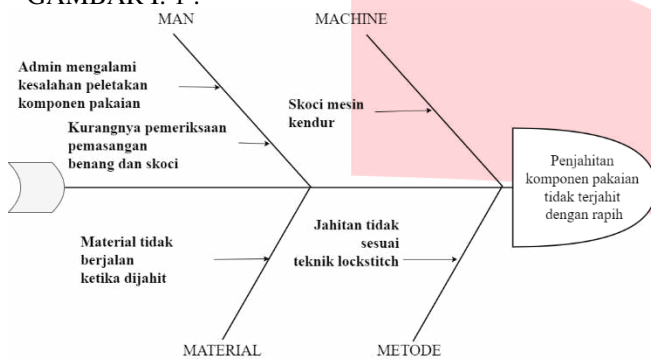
GAMBAR I. 1 :

MAN

MACHINE

Admin mengalami kesalahan peletakan komponen pakaian

Kurangnya pemeriksaan pemasangan benang dan skoci

Skoci mesin kendur

Penjahitan komponen pakaian tidak terjahit dengan rapih

Material tidak berjalan ketika dijahit

Jahitan tidak sesuai teknik lockstitch

MATERIAL

METODE